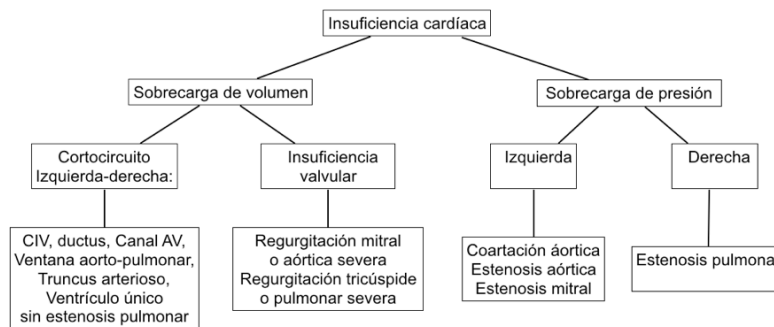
Insuficiencia cardíaca

Sobrecarga de volumen

Sobrecarga de presión

Cortocircuito Izquierda-derecha:

Insuficiencia valvular

Izquierda

Derecha

CIV, ductus, Canal AV, Ventana aorto-pulmonar, Truncus arterioso, Ventrículo único sin estenosis pulmonar

Regurgitación mitral o aórtica severa Regurgitación tricúspide o pulmonar severa

Coartación áortica Estenosis aórtica Estenosis mitral

Estenosis pulmona